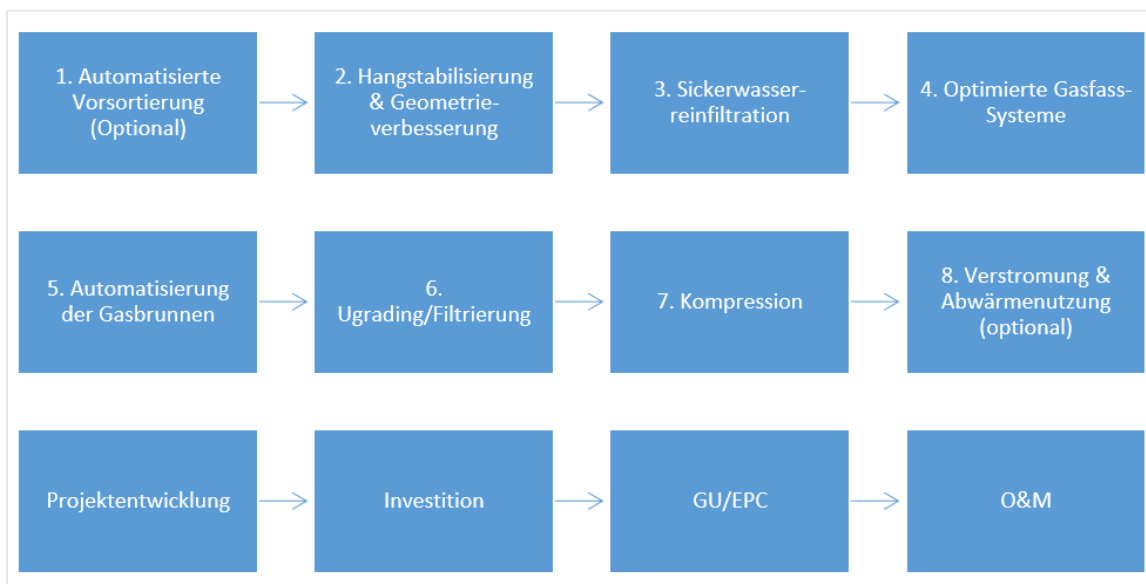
1. Automatisierte Vorsortierung (Optional)

2. Hangstabilisierung & Geometrieverbesserung

3. Sickerwasser-reinfiltration

4. Optimierte Gasfass-Systeme

5. Automatisierung der Gasbrunnen

6. Ugrading/Filtrierung

7. Kompression

8. Verstromung & Abwärmenutzung (optional)

Projektentwicklung

Investition

GU/EPC

O&M